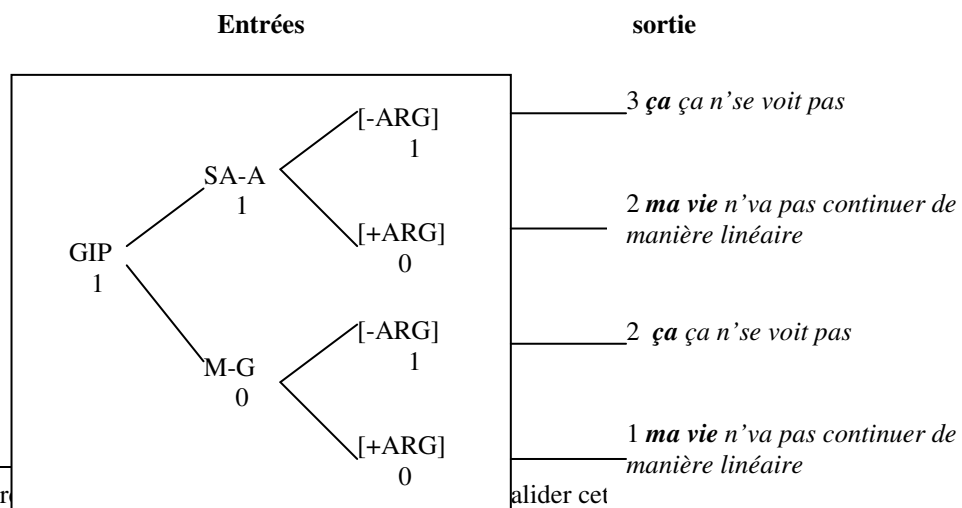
Entrées

sortie

GIP
1

SA-A
1

M-G
0

[-ARG]
1

[+ARG]
0

[-ARG]
1

[+ARG]
0

3 ***ça*** *ça n'se voit pas*

2 ***ma vie*** *n'va pas continuer de manière linéaire*

2 ***ça*** *ça n'se voit pas*

1 ***ma vie*** *n'va pas continuer de manière linéaire*

r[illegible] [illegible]alider cet